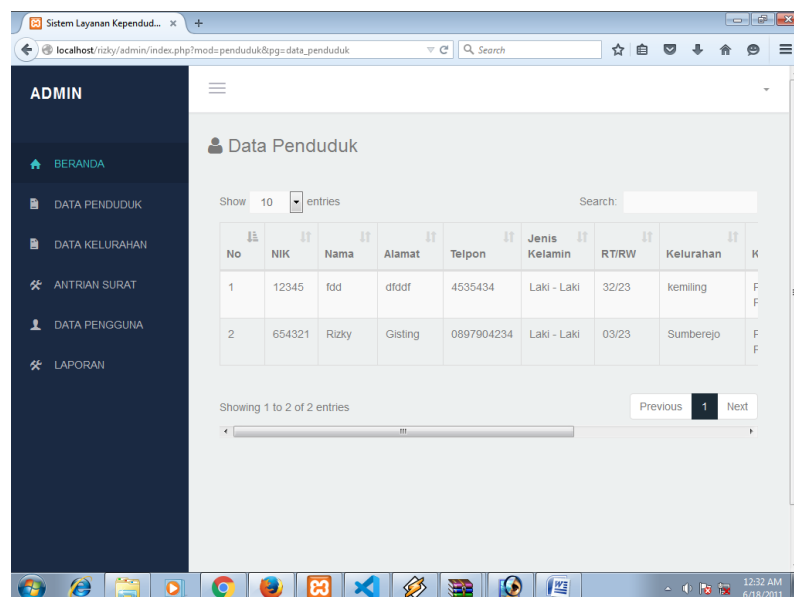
Sistem Layanan Kependud... ×

localhost/rizky/admin/index.php?mod=penduduk&pg=data_penduduk

Search

ADMIN

BERANDA

DATA PENDUDUK

DATA KELURAHAN

ANTRIAN SURAT

DATA PENGGUNA

LAPORAN

Data Penduduk

Show 10 entries

Search:

| No | NIK | Nama | Alamat | Telpon | Jenis Kelamin | RT/RW | Kelurahan | K |
|---|---|---|---|---|---|---|---|---|
| 1 | 12345 | fdd | dfddf | 4535434 | Laki - Laki | 32/23 | kemiling | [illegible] |
| 2 | 654321 | Rizky | Gisting | 0897904234 | Laki - Laki | 03/23 | Sumberejo | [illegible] |

Showing 1 to 2 of 2 entries

Previous 1 Next

12:32 AM
6/18/2011